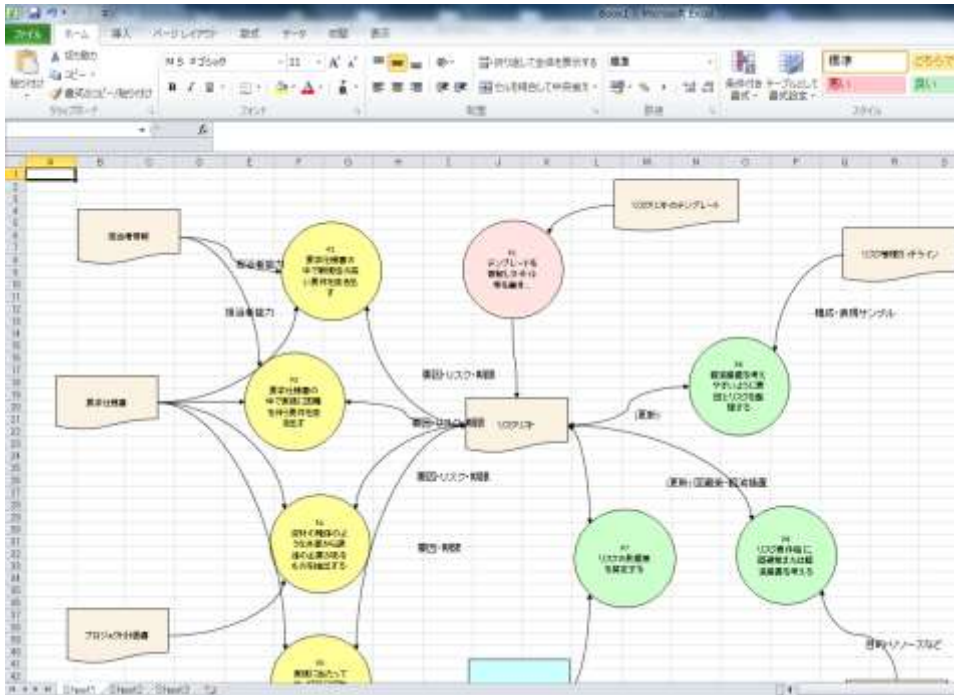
ファイル ホーム 挿入 ページレイアウト 数式 データ 校閲 表示

貼り付け 切り取り コピー 書式のコピー/貼り付け クリップボード
MS Pゴシック 11 フォント
配置 折り返して全体を表示する セルを結合して中央揃え
標準 数値
条件付き書式 テーブルとして書式設定 スタイル
標準 どちらでも 悪い 良い

A B C D E F G H I J K L M N O P Q R S

発注者情報
要求仕様書
プロジェクト計画書
リスクリストのテンプレート
リスク管理ガイドライン

発注者能力
技術者能力
要因・リスク・期間
要因・リスクの期間
要因・リスク・期間
要因・期間
構成・表現サンプル
(更新)
(更新)回避策・軽減策
資料・リソースなど

リスクリスト

テンプレートを参照しリスクリ…
要求仕様書の中で曖昧な点を洗い出す
要求仕様書の中で実現に困難を伴う要件を洗い出す
設計で機能のような仕組みを実装で…
リスクの影響度を算定する
回避策を考えやすいようにリスクを整理する
リスク要件毎に回避策または軽減策を考える

Sheet1 Sheet2 Sheet3